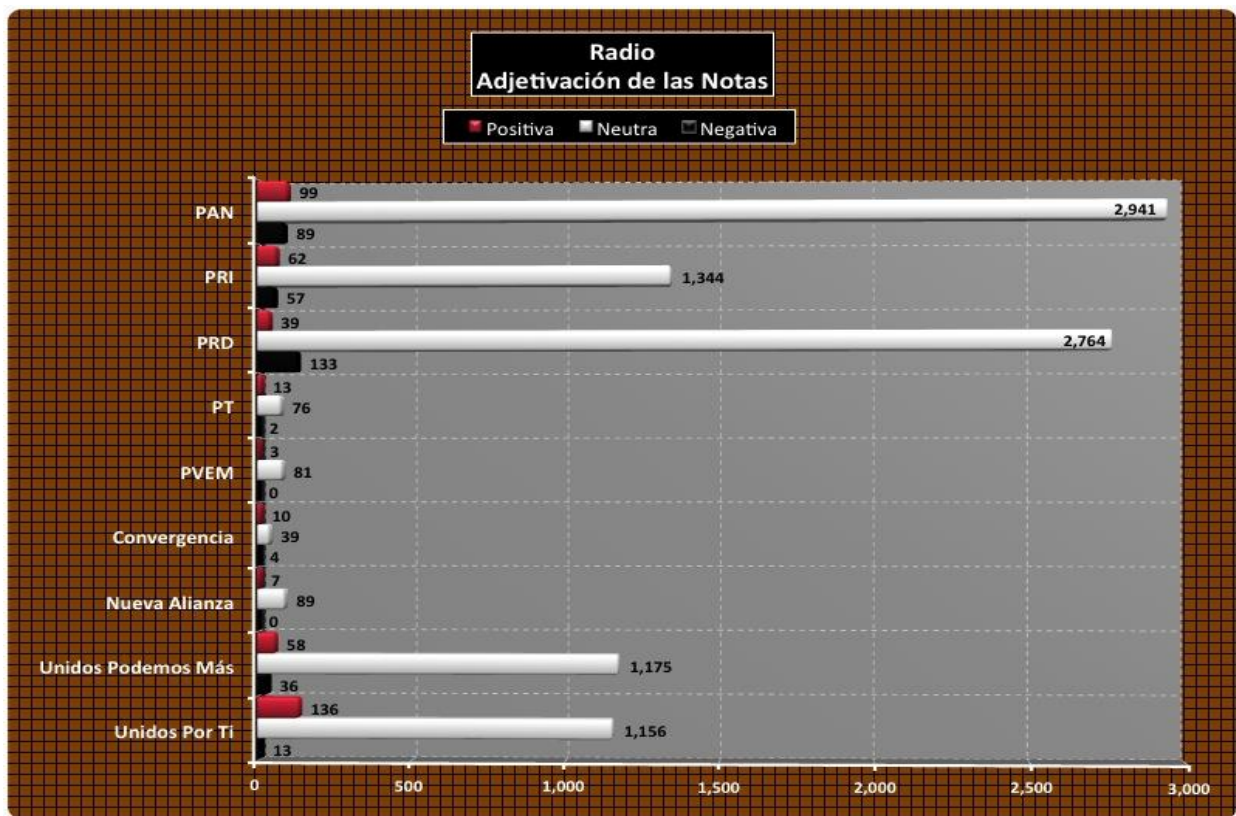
Radio
Adjetivación de las Notas

Positiva Neutra Negativa

PAN 99 2,941 89
PRI 62 1,344 57
PRD 39 2,764 133
PT 13 76 2
PVEM 3 81 0
Convergencia 10 39 4
Nueva Alianza 7 89 0
Unidos Podemos Más 58 1,175 36
Unidos Por Ti 136 1,156 13

0 500 1,000 1,500 2,000 2,500 3,000